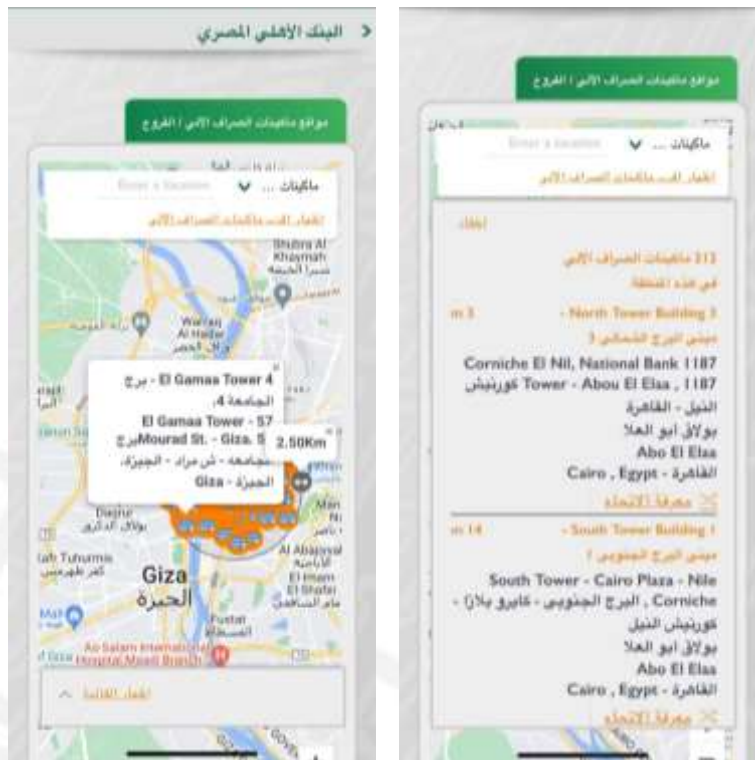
البنك الأهلي المصري

مواقع ماكينات الصراف الآلي / الفروع

ماكينات ...
Enter a location
إظهار أقرب ماكينات الصراف الآلي

Shubra Al Khaymah
شبرا الخيمة
Warraq Al Hadar
El Gamaa Tower 4 - برج الجامعة 4،
El Gamaa Tower - 57 Mourad St. - Giza. برج الجامعة - ش مراد - الجيزة، الجيزة - Giza
2.50Km
Dagher
Tuhurmis
Giza
الجيزة
Al Abajeyah
El Imam El Shafei
Fustat
As Salam International Hospital Maadi Branch
إظهار القائمة

مواقع ماكينات الصراف الآلي / الفروع

ماكينات ...
Enter a location
إظهار أقرب ماكينات الصراف الآلي

إغلاق

313 ماكينات الصراف الآلي في هذه المنطقة
m 3
- North Tower Building 3
مبنى البرج الشمالي 3
Corniche El Nil, National Bank 1187 كورنيش Tower - Abou El Elaa , 1187 النيل - القاهرة
بولاق ابو العلا
Abo El Elaa
Cairo , Egypt - القاهرة
معرفة الاتجاه

m 14
- South Tower Building 1
مبنى البرج الجنوبي 1
South Tower - Cairo Plaza - Nile Corniche , البرج الجنوبي - كايرو بلازا - كورنيش النيل
بولاق ابو العلا
Abo El Elaa
Cairo , Egypt - القاهرة
معرفة الاتجاه